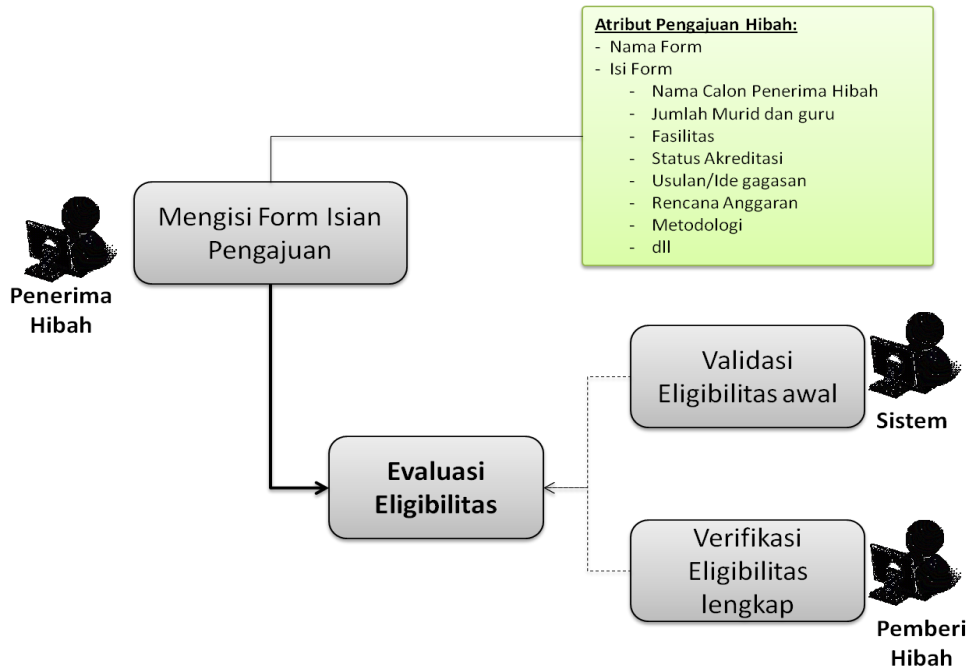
Atribut Pengajuan Hibah:
- Nama Form
- Isi Form
  - Nama Calon Penerima Hibah
  - Jumlah Murid dan guru
  - Fasilitas
  - Status Akreditasi
  - Usulan/Ide gagasan
  - Rencana Anggaran
  - Metodologi
  - dll

Mengisi Form Isian Pengajuan

Penerima Hibah

Validasi Eligibilitas awal

Sistem

Evaluasi Eligibilitas

Verifikasi Eligibilitas lengkap

Pemberi Hibah